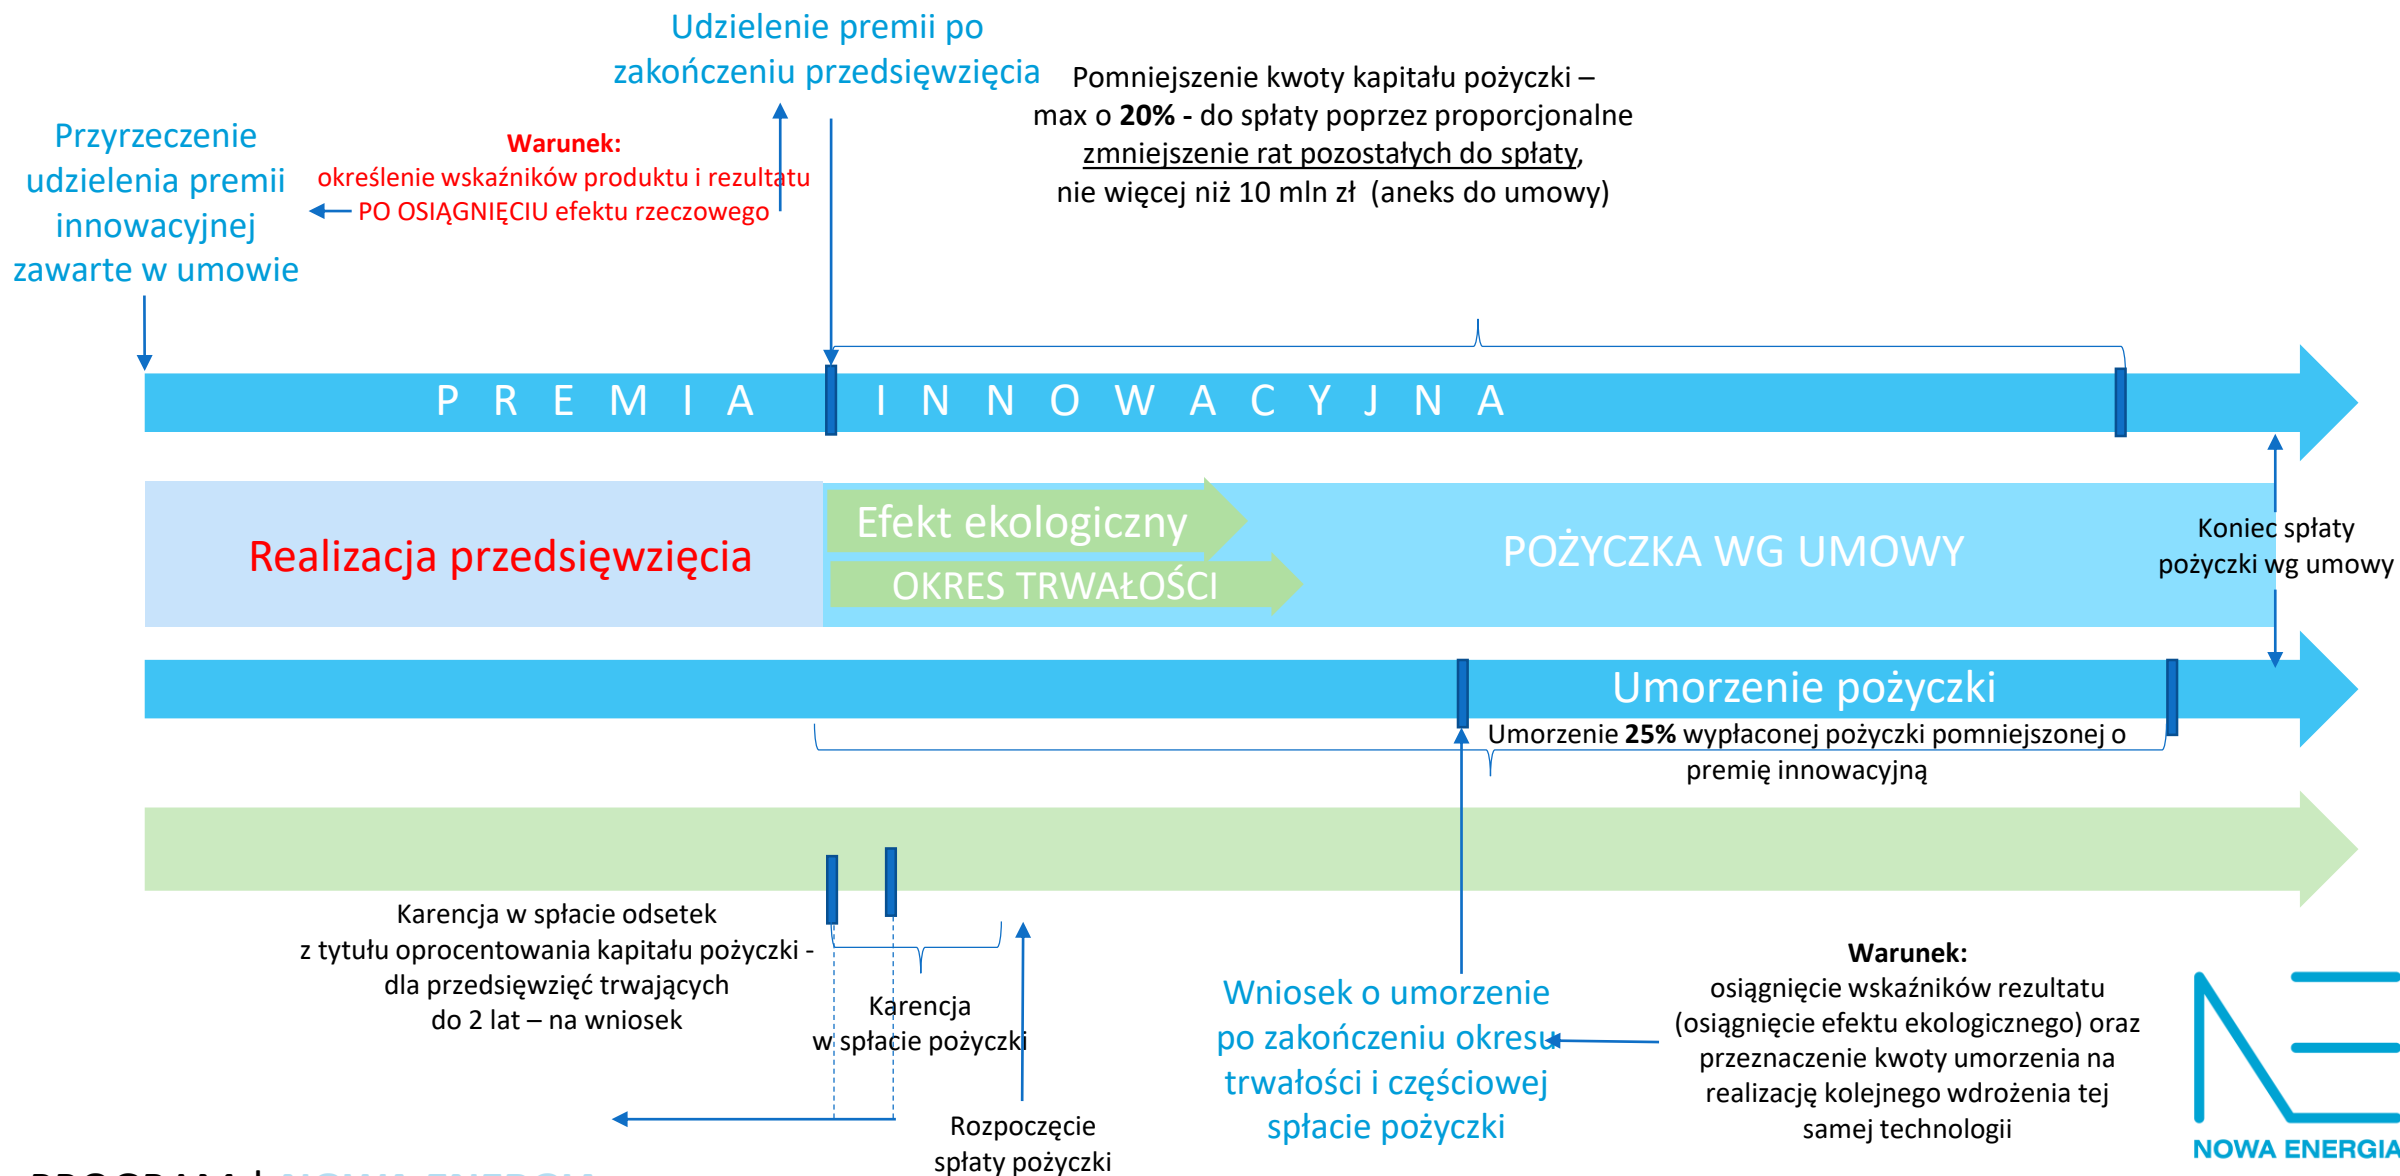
Udzielenie premii po zakończeniu przedsięwzięcia

Przyrzeczenie udzielenia premii innowacyjnej zawarte w umowie

Warunek:
określenie wskaźników produktu i rezultatu PO OSIĄGNIĘCIU efektu rzeczowego

Pomniejszenie kwoty kapitału pożyczki – max o **20%** - do spłaty poprzez proporcjonalne zmniejszenie rat pozostałych do spłaty, nie więcej niż 10 mln zł (aneks do umowy)

P R E M I A I N N O W A C Y J N A

Realizacja przedsięwzięcia

Efekt ekologiczny

OKRES TRWAŁOŚCI

POŻYCZKA WG UMOWY

Koniec spłaty pożyczki wg umowy

Umorzenie pożyczki

Umorzenie **25%** wypłaconej pożyczki pomniejszonej o premię innowacyjną

Karencja w spłacie odsetek z tytułu oprocentowania kapitału pożyczki - dla przedsięwzięć trwających do 2 lat – na wniosek

Karencja w spłacie pożyczki

Rozpoczęcie spłaty pożyczki

Wniosek o umorzenie po zakończeniu okresu trwałości i częściowej spłacie pożyczki

Warunek:
osiągnięcie wskaźników rezultatu (osiągnięcie efektu ekologicznego) oraz przeznaczenie kwoty umorzenia na realizację kolejnego wdrożenia tej samej technologii

NOWA ENERGIA

PROGRAM | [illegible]